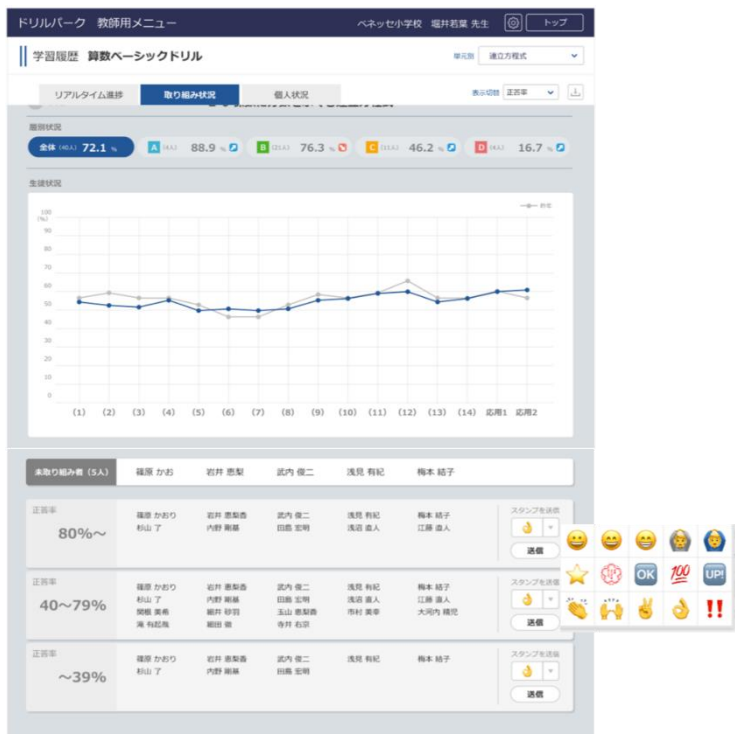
ドリルパーク 教師用メニュー

ベネッセ小学校 堀井若葉 先生

トップ

学習履歴 算数ベーシックドリル

単元別 連立方程式

リアルタイム進捗

取り組み状況

個人状況

表示切替 正答率

履修状況

全体 (40人) 72.1 %

A (人) 88.9 %

B (人) 76.3 %

C (人) 46.2 %

D (人) 16.7 %

生徒状況

100
(%)
90
80
70
60
50
40
30
20
10
0

(1) (2) (3) (4) (5) (6) (7) (8) (9) (10) (11) (12) (13) (14) 応用1 応用2

未取り組み者（5人）

篠原 かお

岩井 恵梨

武内 俊二

浅見 有紀

梅本 結子

正答率
80%〜

篠原 かおり
杉山 了

岩井 恵梨香
内野 剛基

武内 俊二
田島 宏明

浅見 有紀
浅沼 直人

梅本 結子
江藤 直人

スタンプを送信

送信

正答率
40〜79%

篠原 かおり
杉山 了
関根 美希
滝 有起哉

岩井 恵梨香
内野 剛基
細井 砂羽
細田 徹

武内 俊二
田島 宏明
玉山 恵梨香
寺井 右京

浅見 有紀
浅沼 直人
市村 美幸

梅本 結子
江藤 直人
大河内 晴児

スタンプを送信

送信

正答率
〜39%

篠原 かおり
杉山 了

岩井 恵梨香
内野 剛基

武内 俊二
田島 宏明

浅見 有紀

梅本 結子

スタンプを送信

送信

OK

💯

UP!

!!